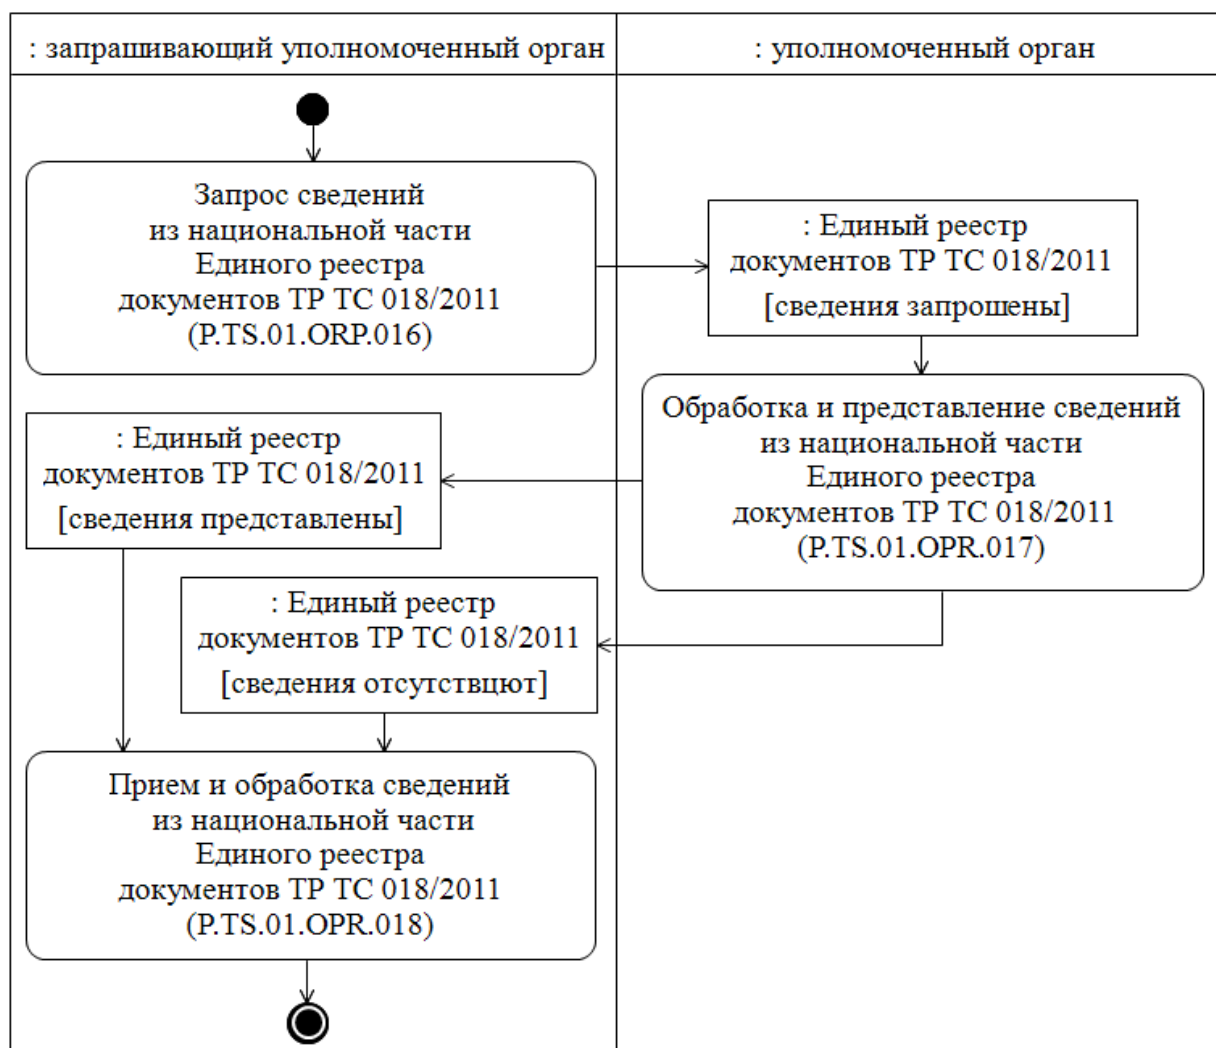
: запрашивающий уполномоченный орган

: уполномоченный орган

Запрос сведений из национальной части Единого реестра документов ТР ТС 018/2011 (P.TS.01.ORP.016)

: Единый реестр документов ТР ТС 018/2011 [сведения запрошены]

Обработка и представление сведений из национальной части Единого реестра документов ТР ТС 018/2011 (P.TS.01.OPR.017)

: Единый реестр документов ТР ТС 018/2011 [сведения представлены]

: Единый реестр документов ТР ТС 018/2011 [сведения отсутствцют]

Прием и обработка сведений из национальной части Единого реестра документов ТР ТС 018/2011 (P.TS.01.OPR.018)